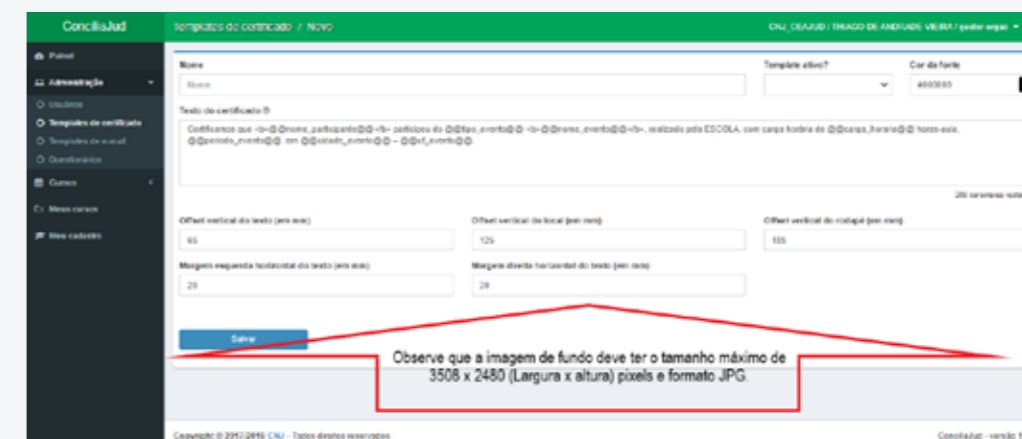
ConciliaJud

Templates de certificado / Novo

CNJ_CEAJUD / THIAGO DE ANDRADE VIEIRA / gestor orgao

Painel

Administração

Usuários

Templates de certificado

Templates de e-mail

Questionários

Cursos

Meus cursos

Meu cadastro

Nome

Nome

Template ativo?

Cor da fonte

#000000

Texto do certificado

Certificamos que <b>@@nome_participante@@</b> participou do @@tipo_evento@@ <b>@@nome_evento@@</b>, realizado pela ESCOLA, com carga horária de @@carga_horaria@@ horas-aula. @@periodo_evento@@, em @@cidade_evento@@ – @@uf_evento@@

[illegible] caracteres restantes

Offset vertical do texto (em mm)

65

Offset vertical do local (em mm)

125

Offset vertical do rodapé (em mm)

185

Margem esquerda horizontal do texto (em mm)

20

Margem direita horizontal do texto (em mm)

20

Salvar

Observe que a imagem de fundo deve ter o tamanho máximo de 3508 x 2480 (Largura x altura) pixels e formato JPG.

Copyright © 2017-2018 CNJ - Todos direitos reservados.

ConciliaJud - versão 1